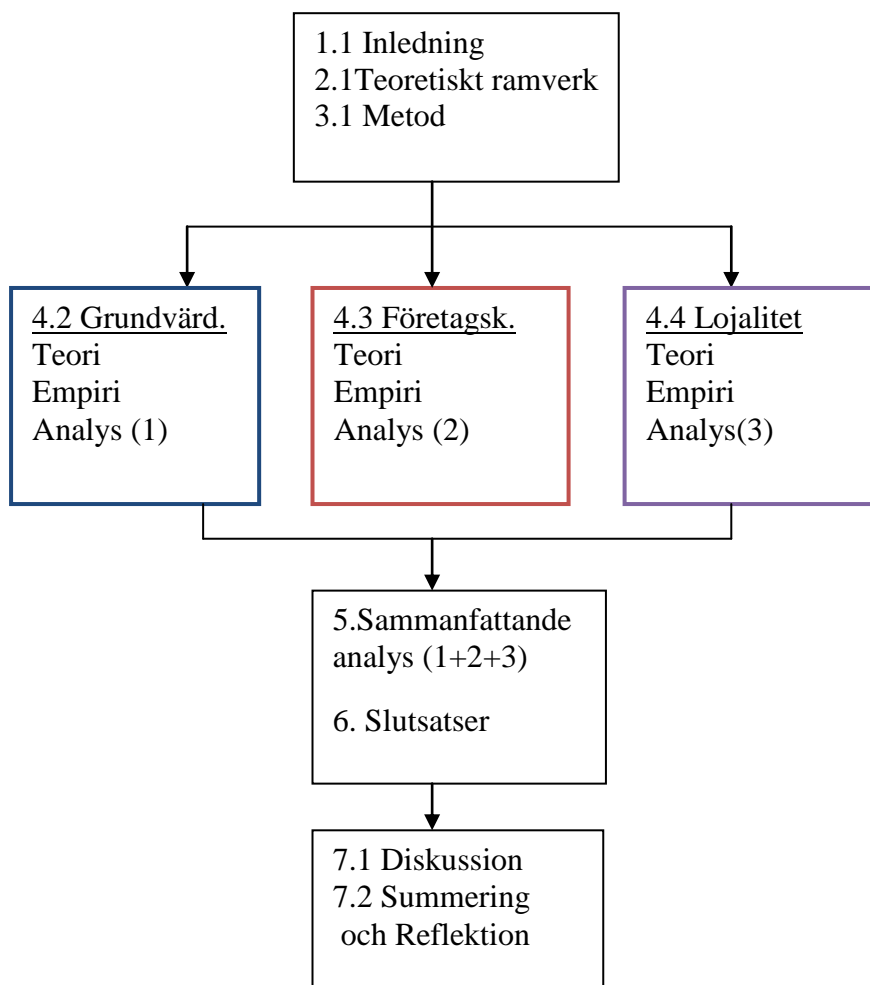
1.1 Inledning
2.1Teoretiskt ramverk
3.1 Metod

4.2 Grundvärd.
Teori
Empiri
Analys (1)

4.3 Företagsk.
Teori
Empiri
Analys (2)

4.4 Lojalitet
Teori
Empiri
Analys(3)

5.Sammanfattande analys (1+2+3)

6. Slutsatser

7.1 Diskussion
7.2 Summering och Reflektion